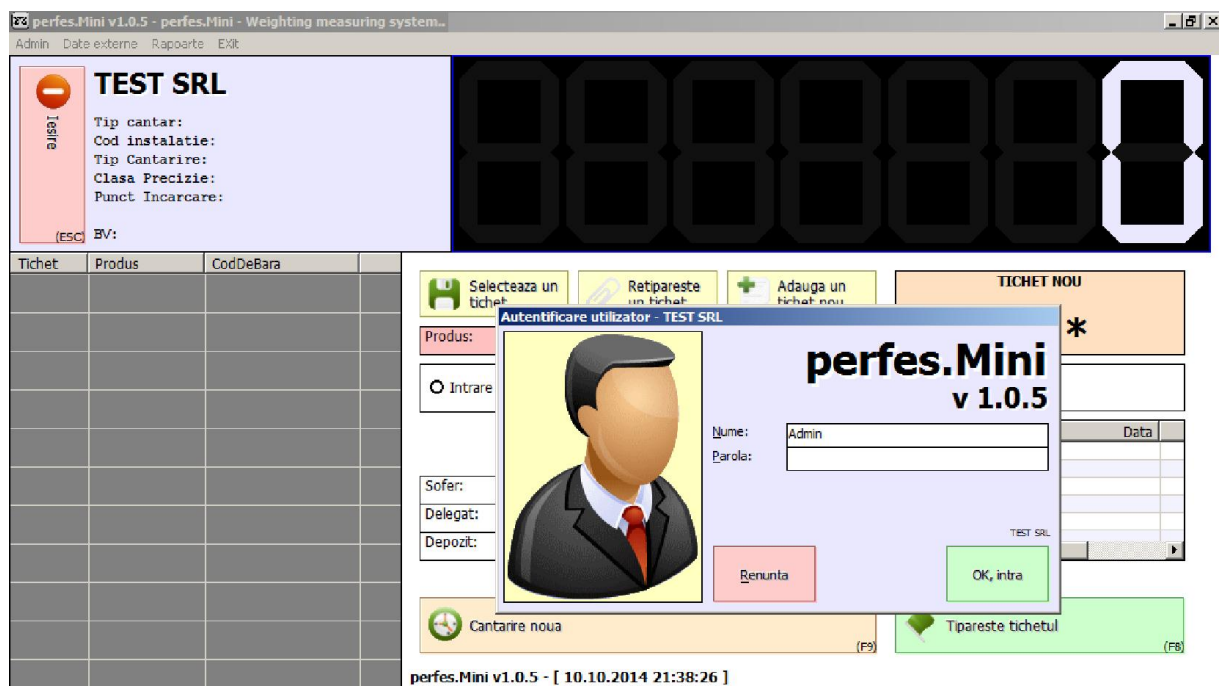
perfes.Mini v1.0.5 - perfes.Mini - Weighting measuring system..

Admin Date externe Rapoarte EXit

Iesire

(ESC)

TEST SRL

Tip cantar:
Cod instalatie:
Tip Cantarire:
Clasa Precizie:
Punct Incarcare:

BV:

0

| Tichet | Produs | CodDeBara |
|---|---|---|

Selecteaza un tichet

Retipareste un tichet

Adauga un tichet nou

TICHET NOU

*

Produs:

Intrare

Data

Sofer:

Delegat:

Depozit:

Autentificare utilizator - TEST SRL

perfes.Mini

v 1.0.5

Nume: Admin

Parola:

TEST SRL

Renunta

OK, intra

Cantarire noua

(F9)

Tipareste tichetul

(F8)

perfes.Mini v1.0.5 - [ 10.10.2014 21:38:26 ]